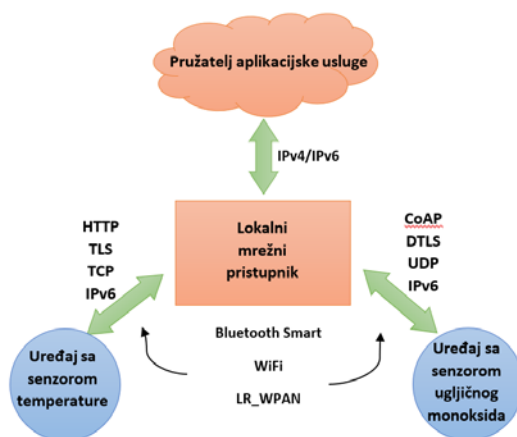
Pružatelj aplikacijske usluge

IPv4/IPv6

HTTP
TLS
TCP
IPv6

Lokalni mrežni pristupnik

CoAP
DTLS
UDP
IPv6

Bluetooth Smart

WiFi

LR_WPAN

Uređaj sa senzorom temperature

Uređaj sa senzorom ugljičnog monoksida